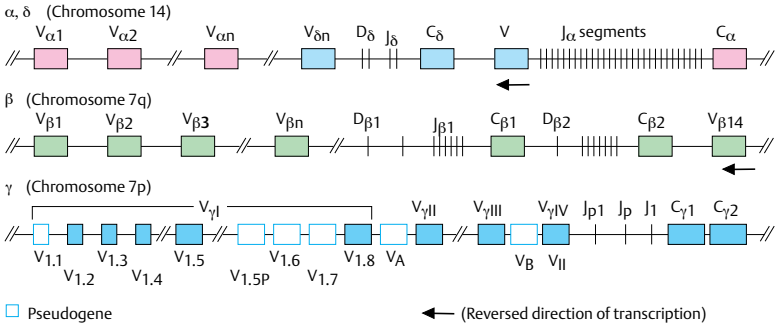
α, δ (Chromosome 14)

Vα1 Vα2 Vαn Vδn Dδ Jδ Cδ V Jα segments Cα

β (Chromosome 7q)

Vβ1 Vβ2 Vβ3 Vβn Dβ1 Jβ1 Cβ1 Dβ2 Cβ2 Vβ14

γ (Chromosome 7p)

VγI VγII VγIII VγIV Jp1 Jp J1 Cγ1 Cγ2

V1.1 V1.2 V1.3 V1.4 V1.5 V1.5P V1.6 V1.7 V1.8 VA VB VII

Pseudogene

(Reversed direction of transcription)